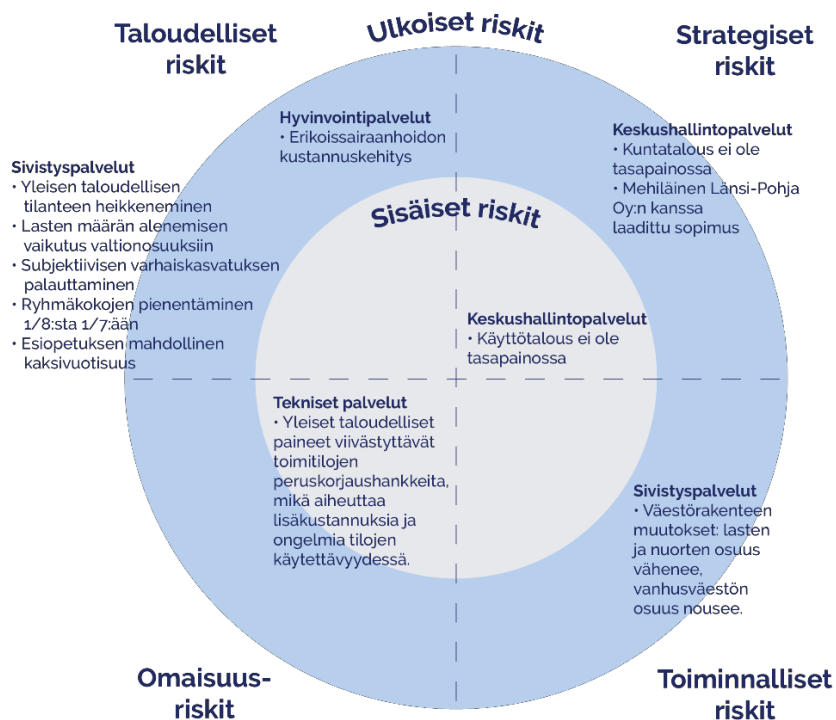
Taloudelliset riskit

Ulkoiset riskit

Strategiset riskit

Hyvinvointipalvelut
• Erikoissairaanhoidon kustannuskehitys

Keskushallintopalvelut
• Kuntatalous ei ole tasapainossa
• Mehiläinen Länsi-Pohja Oy:n kanssa laadittu sopimus

Sivistyspalvelut
• Yleisen taloudellisen tilanteen heikkeneminen
• Lasten määrän alenemisen vaikutus valtionosuuksiin
• Subjektiivisen varhaiskasvatuksen palauttaminen
• Ryhmäkokojen pienentäminen 1/8:sta 1/7:ään
• Esiopetuksen mahdollinen kaksivuotisuus

Sisäiset riskit

Keskushallintopalvelut
• Käyttötalous ei ole tasapainossa

Tekniset palvelut
• Yleiset taloudelliset paineet viivästyttävät toimitilojen peruskorjaushankkeita, mikä aiheuttaa lisäkustannuksia ja ongelmia tilojen käytettävyydessä.

Sivistyspalvelut
• Väestörakenteen muutokset: lasten ja nuorten osuus vähenee, vanhusväestön osuus nousee.

Omaisuus-riskit

Toiminnalliset riskit